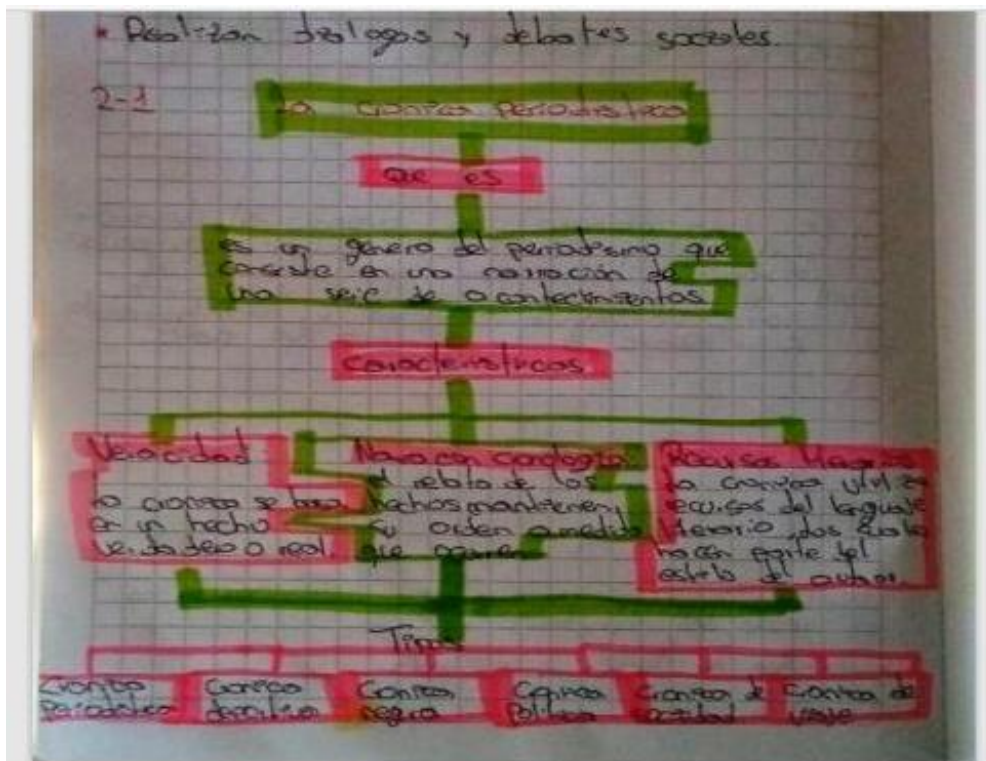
• Realizan dialogos y debates sociales.

2-1

La cronica periodistica

Que es

es un genero del periodismo que consiste en una narración de una serie de acontecimientos

Caracteristicas

Veracidad
la cronica se basa en un hecho verdadero o real.

Narra con cronologia
el relato de los hechos mantienen su orden a medida que ocurren

Recursos literarios
La cronica utiliza recursos del lenguaje literario, dos cuales hacen parte del estilo del autor.

Tipos

Cronica periodistica | Cronica descriptiva | Cronica negra | Cronica Politica | Cronica de sociedad | Cronica de viaje